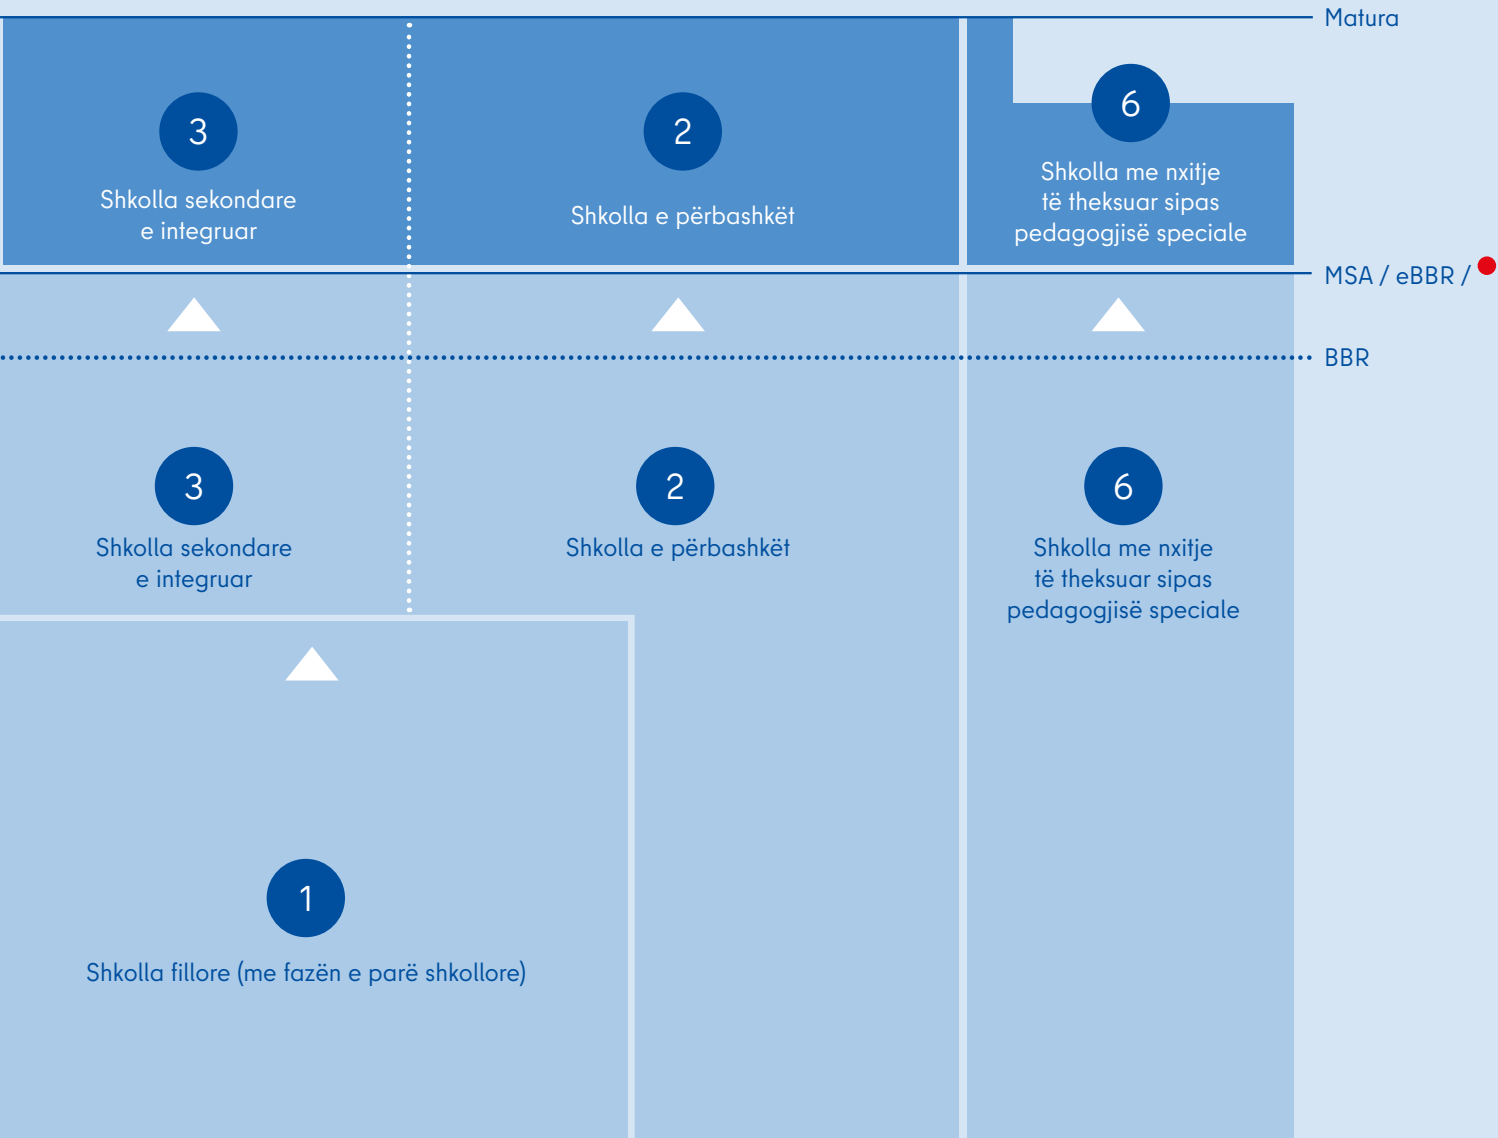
Matura

3
Shkolla sekondare e integruar

2
Shkolla e përbashkët

6
Shkolla me nxitje të theksuar sipas pedagogjisë speciale

MSA / eBBR /

BBR

3
Shkolla sekondare e integruar

2
Shkolla e përbashkët

6
Shkolla me nxitje të theksuar sipas pedagogjisë speciale

1
Shkolla fillore (me fazën e parë shkollore)